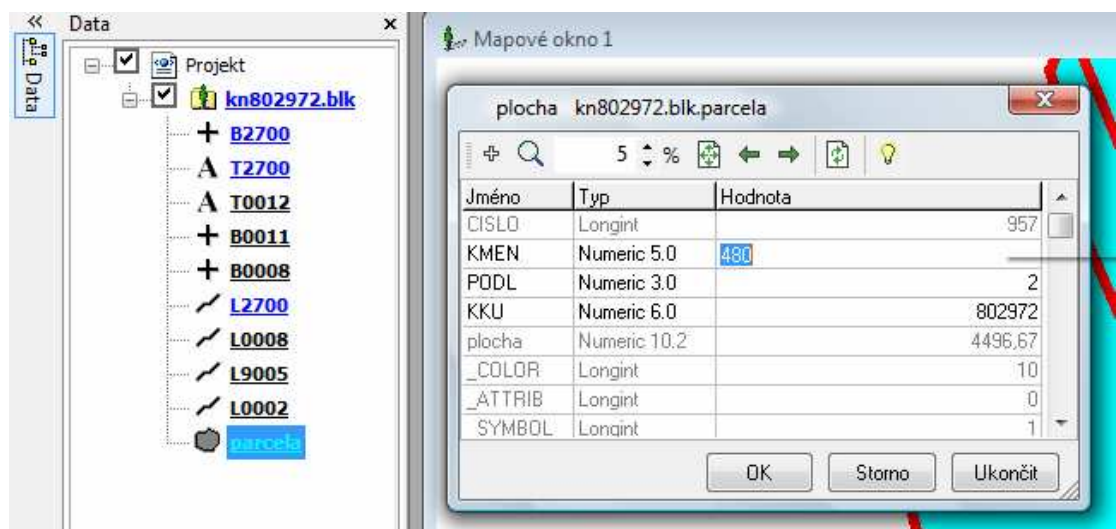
«
Data
Data ×
Projekt
kn802972.blk
B2700
T2700
T0012
B0011
B0008
L2700
L0008
L9005
L0002
parcela

Mapové okno 1

plocha kn802972.blk.parcela

5 %

| Jméno | Typ | Hodnota |
|---|---|---|
| CISLO | Longint | 957 |
| KMEN | Numeric 5.0 | 480 |
| PODL | Numeric 3.0 | 2 |
| KKU | Numeric 6.0 | 802972 |
| plocha | Numeric 10.2 | 4496,67 |
| _COLOR | Longint | 10 |
| _ATTRIB | Longint | 0 |
| SYMBOL | Longint | 1 |

OK
Storno
Ukončit